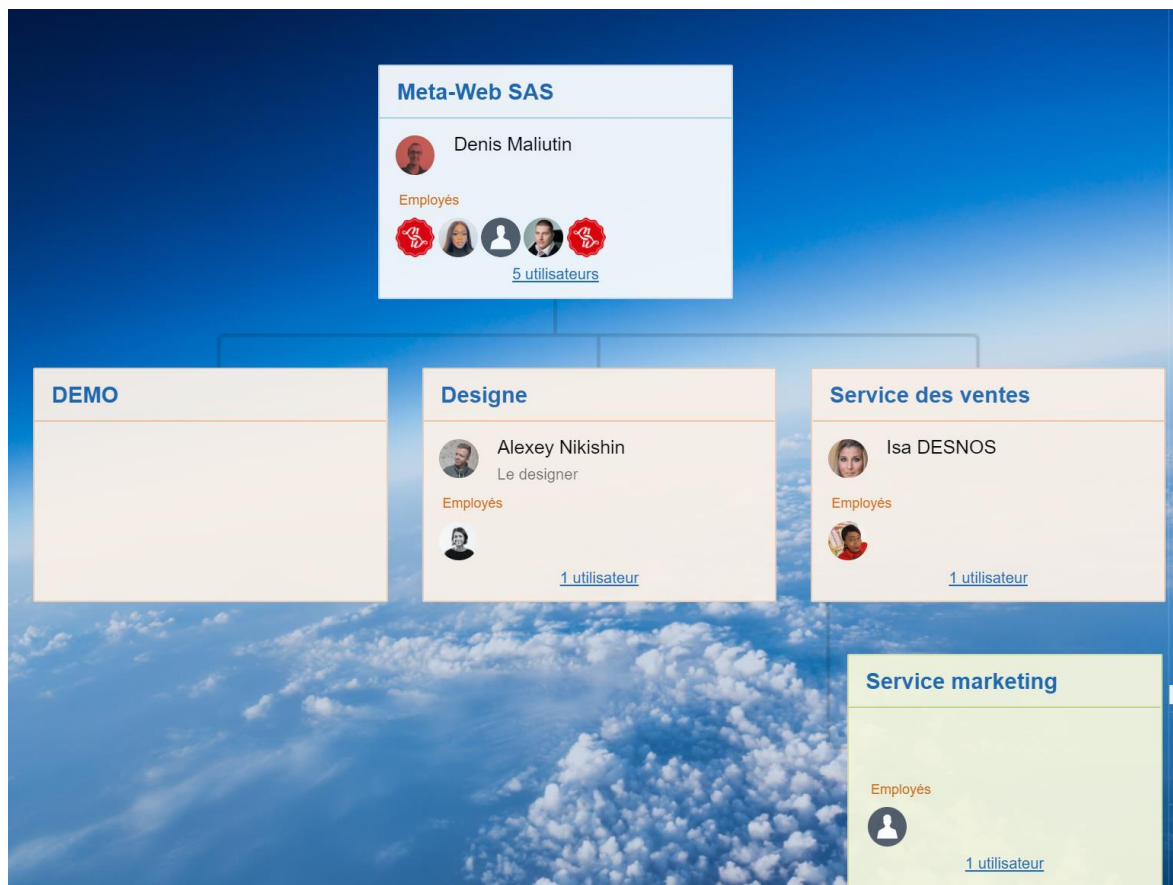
Meta-Web SAS

Denis Maliutin

Employés

5 utilisateurs

DEMO

Designe

Alexey Nikishin

Le designer

Employés

1 utilisateur

Service des ventes

Isa DESNOS

Employés

1 utilisateur

Service marketing

Employés

1 utilisateur